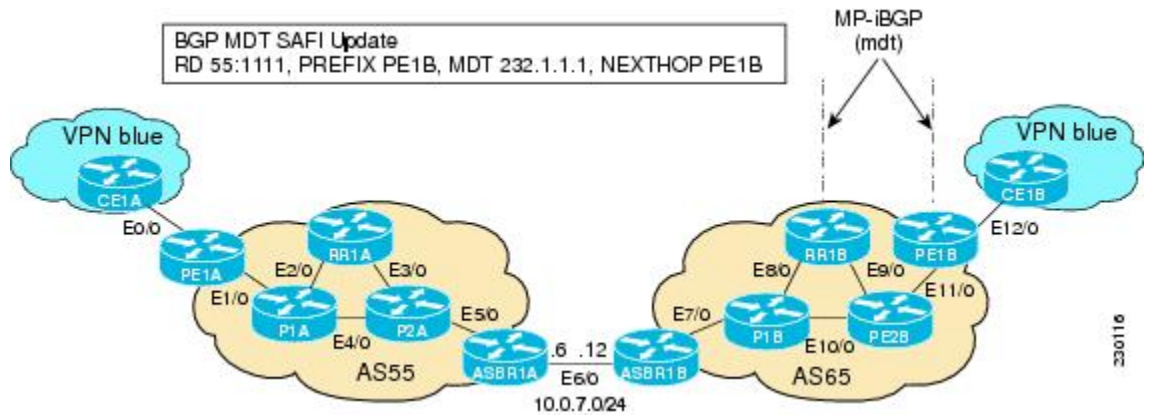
BGP MDT SAFI Update
RD 55:1111, PREFIX PE1B, MDT 232.1.1.1, NEXTHOP PE1B

MP-iBGP
(mdt)

VPN blue
CE1A
E0/0
PE1A
RR1A
E2/0
E3/0
E1/0
P1A
P2A
E4/0
E5/0
AS55
ASBR1A
.6
.12
E6/0
10.0.7.0/24
ASBR1B

VPN blue
CE1B
E12/0
RR1B
PE1B
E8/0
E9/0
E11/0
E7/0
P1B
PE2B
E10/0
AS65

230116